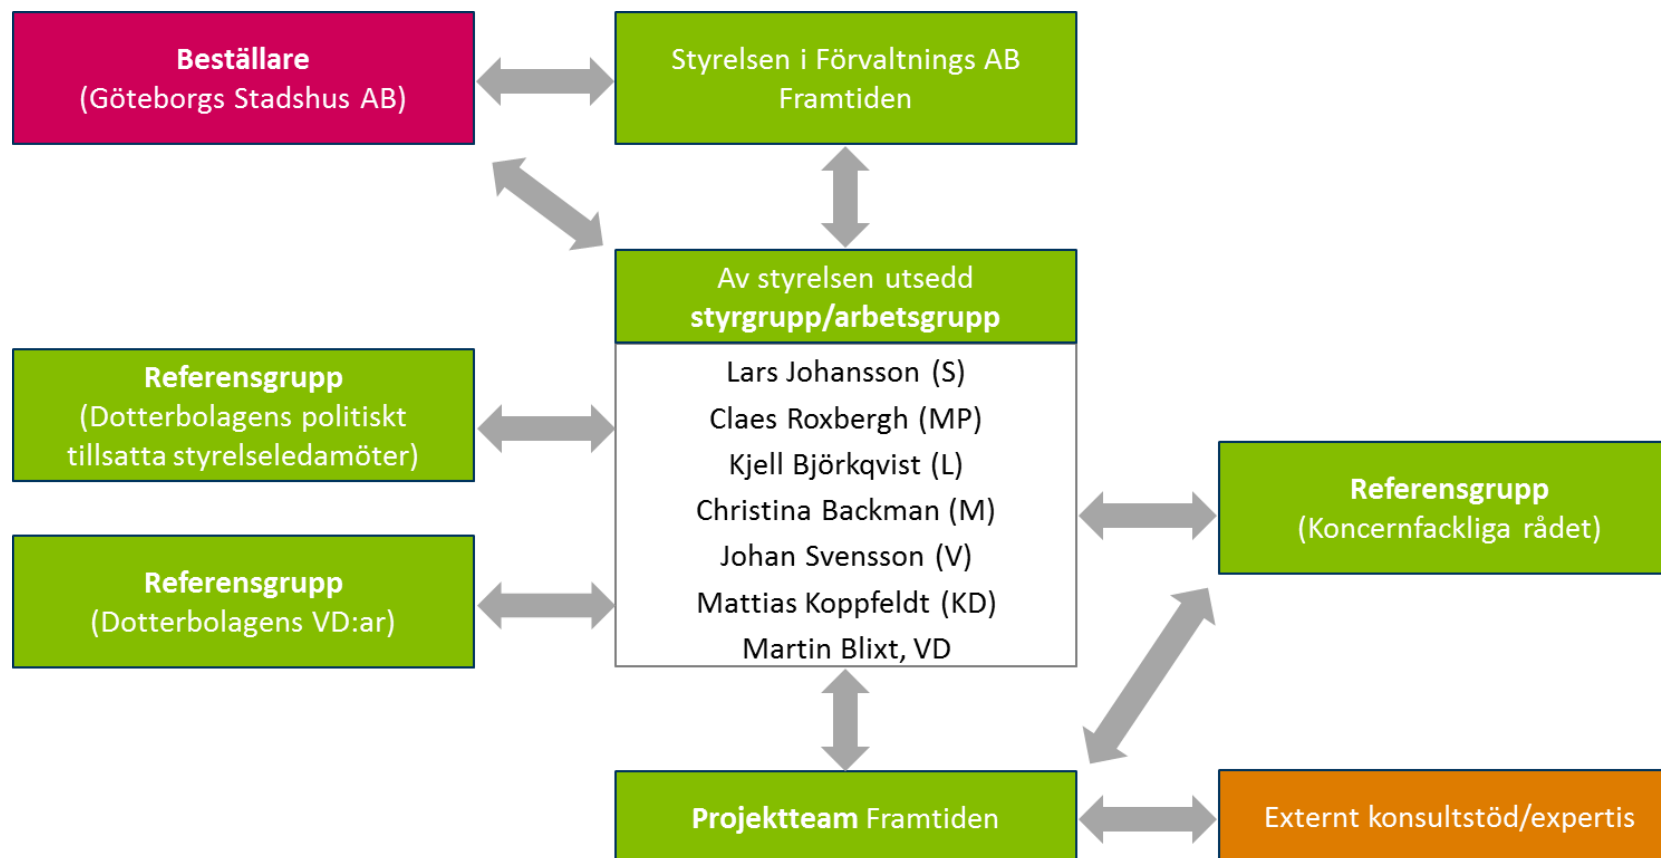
**Beställare**
(Göteborgs Stadshus AB)

Styrelsen i Förvaltnings AB Framtiden

Av styrelsen utsedd
**styrgrupp/arbetsgrupp**

Lars Johansson (S)
Claes Roxbergh (MP)
Kjell Björkqvist (L)
Christina Backman (M)
Johan Svensson (V)
Mattias Koppfeldt (KD)
Martin Blixt, VD

**Referensgrupp**
(Dotterbolagens politiskt tillsatta styrelseledamöter)

**Referensgrupp**
(Dotterbolagens VD:ar)

**Referensgrupp**
(Koncernfackliga rådet)

**Projektteam** Framtiden

Externt konsultstöd/expertis